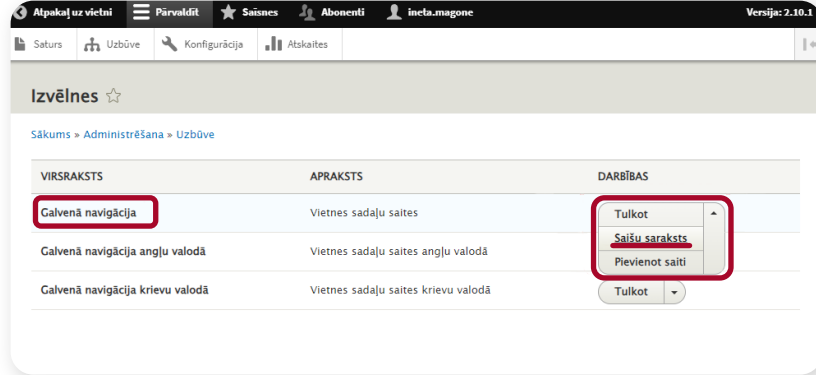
Atpakaļ uz vietni Pārvaldīt Saīsnes Abonenti ineta.magone Versija: 2.10.1

Saturs Uzbūve Konfigurācija Atskaites

Izvēlnes ☆

Sākums » Administrēšana » Uzbūve

| VIRSRAKSTS | APRAKSTS | DARBĪBAS |
|---|---|---|
| Galvenā navigācija | Vietnes sadaļu saites | Tulkot<br>Saišu saraksts<br>Pievienot saiti |
| Galvenā navigācija angļu valodā | Vietnes sadaļu saites angļu valodā | |
| Galvenā navigācija krievu valodā | Vietnes sadaļu saites krievu valodā | Tulkot |